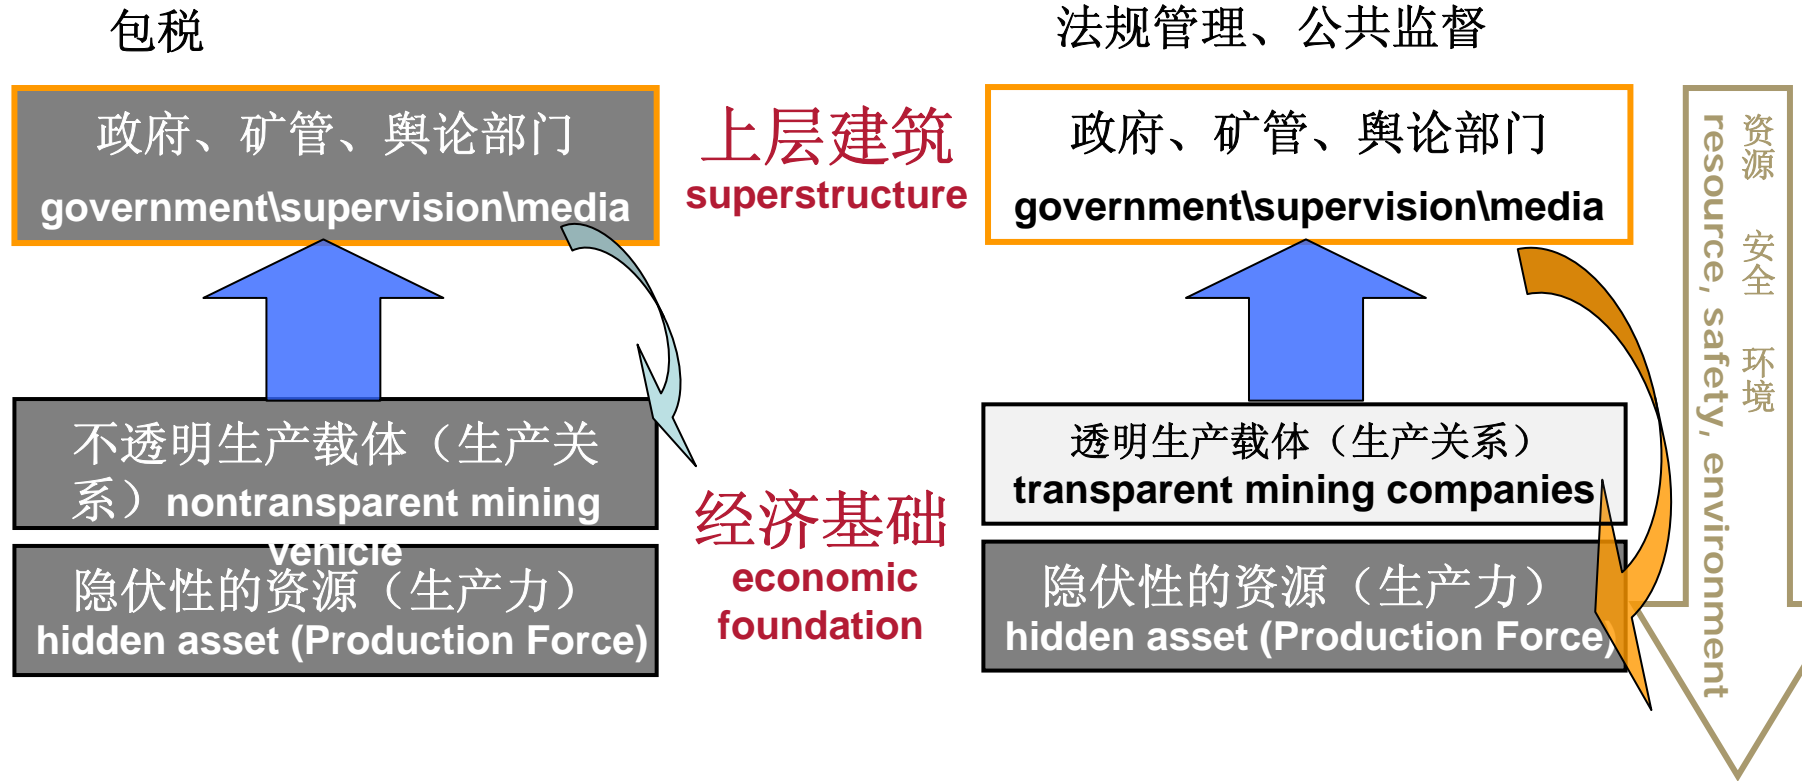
包税

法规管理、公共监督

政府、矿管、舆论部门
government\supervision\media

上层建筑
superstructure

政府、矿管、舆论部门
government\supervision\media

资源 安全 环境
resource, safety, environment

不透明生产载体（生产关系）nontransparent mining vehicle

经济基础
economic foundation

透明生产载体（生产关系）
transparent mining companies

隐伏性的资源（生产力）
hidden asset (Production Force)

隐伏性的资源（生产力）
hidden asset (Production Force)